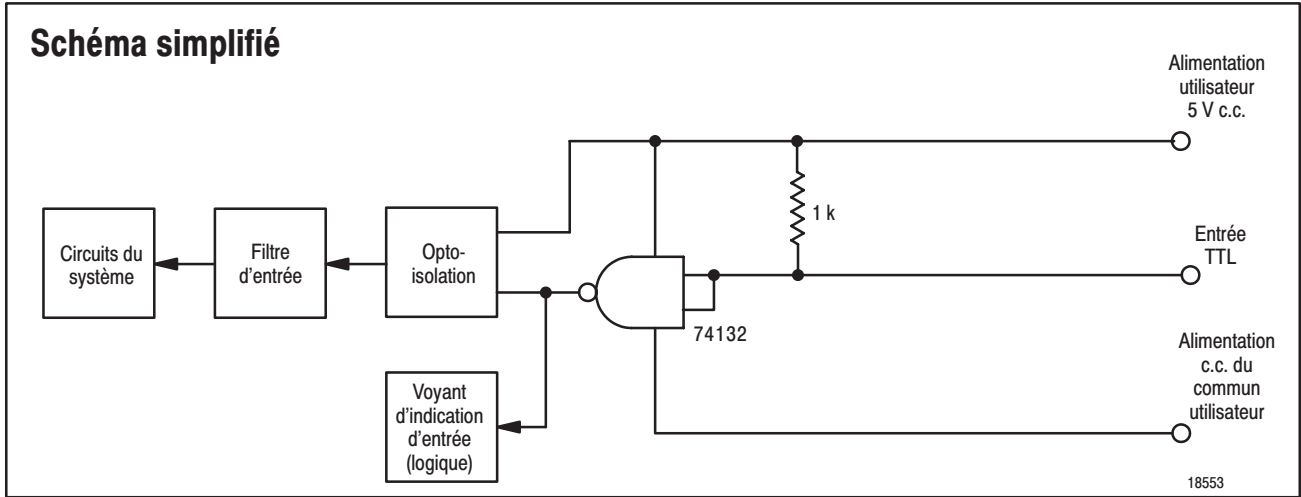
Schéma simplifié

Alimentation utilisateur 5 V c.c.

1 k

Entrée TTL

Circuits du système

Filtre d'entrée

Opto-isolation

74132

Alimentation c.c. du commun utilisateur

Voyant d'indication d'entrée (logique)

18553